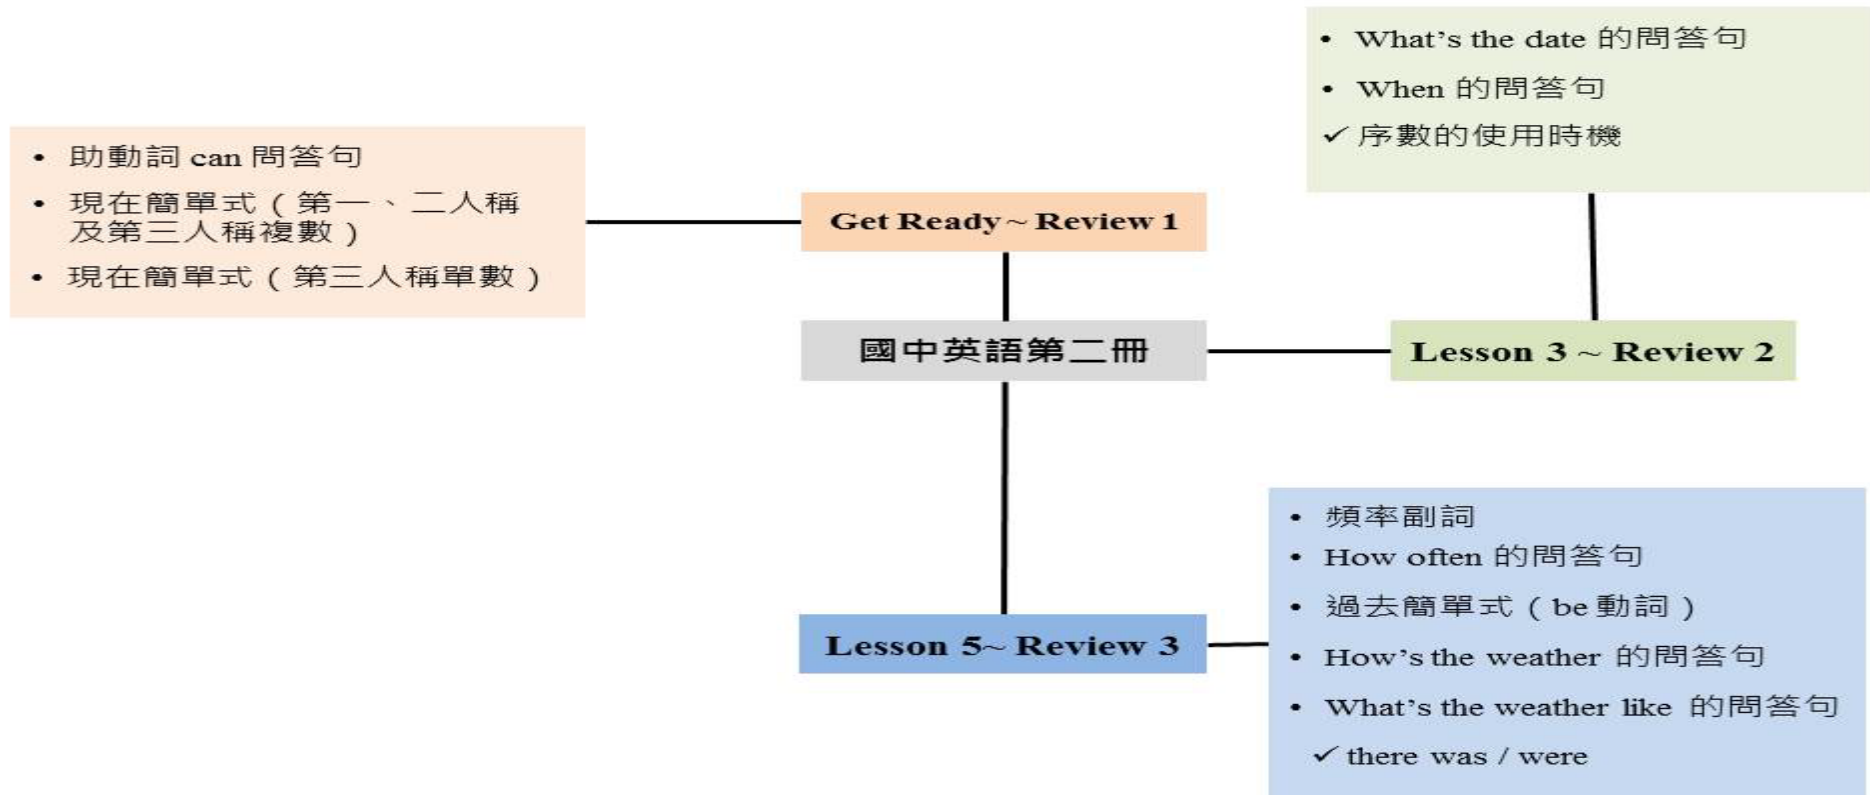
國中英語第二冊

Get Ready ~ Review 1

- 助動詞 can 問答句
- 現在簡單式（第一、二人稱及第三人稱複數）
- 現在簡單式（第三人稱單數）

Lesson 3 ~ Review 2

- What's the date 的問答句
- When 的問答句
✓ 序數的使用時機

Lesson 5~ Review 3

- 頻率副詞
- How often 的問答句
- 過去簡單式（be 動詞）
- How's the weather 的問答句
- What's the weather like 的問答句
✓ there was / were